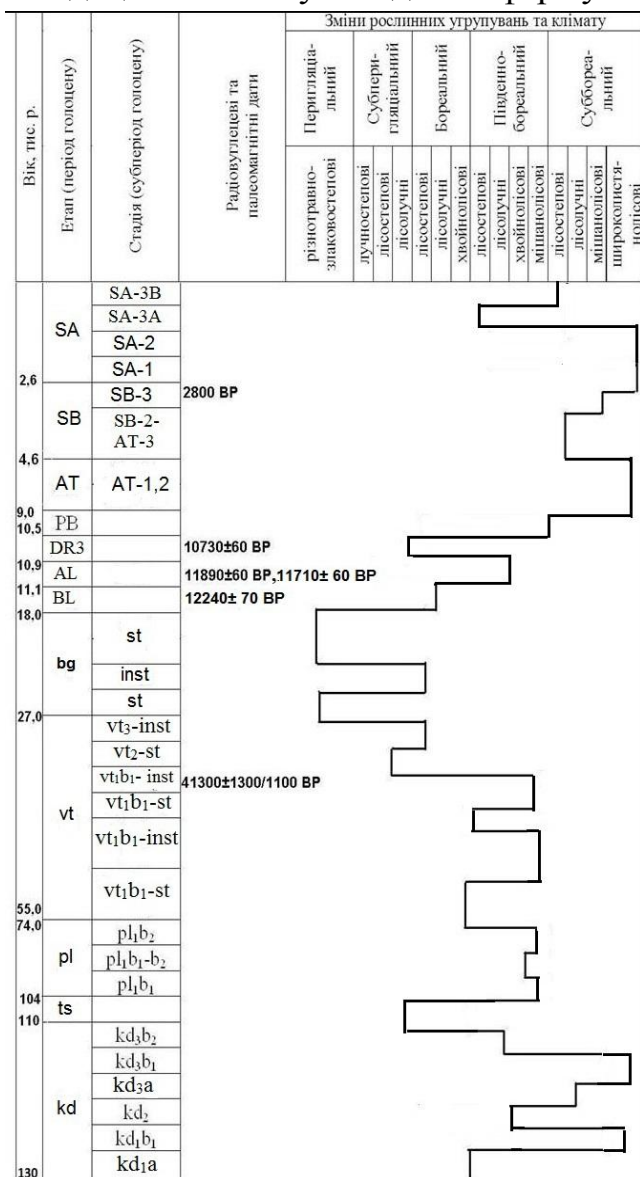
| Вік, тис. р. | Етап (період голоцену) | Стадія (субперіод голоцену) | Радіовуглецеві та палеомагнітні дати |
|---|---|---|---|
| | SA | SA-3B | |
| | | SA-3A | |
| | | SA-2 | |
| | | SA-1 | |
| 2,6 | SB | SB-3 | 2800 BP |
| | | SB-2-AT-3 | |
| 4,6 | AT | AT-1,2 | |
| 9,0 | | | |
| 10,5 | PB | | |
| | DR3 | | 10730±60 BP |
| 10,9 | AL | | 11890±60 BP,11710± 60 BP |
| 11,1 | BL | | 12240± 70 BP |
| 18,0 | bg | st | |
| | | inst | |
| | | st | |
| 27,0 | vt | $vt_3$-inst | |
| | | $vt_2$-st | |
| | | $vt_1b_1$- inst | 41300±1300/1100 BP |
| | | $vt_1b_1$-st | |
| | | $vt_1b_1$-inst | |
| | | $vt_1b_1$-st | |
| 55,0 | | | |
| 74,0 | pl | $pl_1b_2$ | |
| | | $pl_1b_1$-$b_2$ | |
| | | $pl_1b_1$ | |
| 104 | ts | | |
| 110 | kd | $kd_3b_2$ | |
| | | $kd_3b_1$ | |
| | | $kd_3a$ | |
| | | $kd_2$ | |
| | | $kd_1b_1$ | |
| 130 | | $kd_1a$ | |

Зміни рослинних угрупувань та клімату

| Перигляціальний | Субперигляціальний | | | Бореальний | | | Південно-бореальний | | | | Суббореальний | | | |
|---|---|---|---|---|---|---|---|---|---|---|---|---|---|---|
| різнотравно-злаковостепові | лучностепові | лісостепові | лісолучні | лісостепові | лісолучні | хвойнолісові | лісостепові | лісолучні | хвойнолісові | мішанолісові | лісостепові | лісолучні | мішанолісові | широколистянолісові |